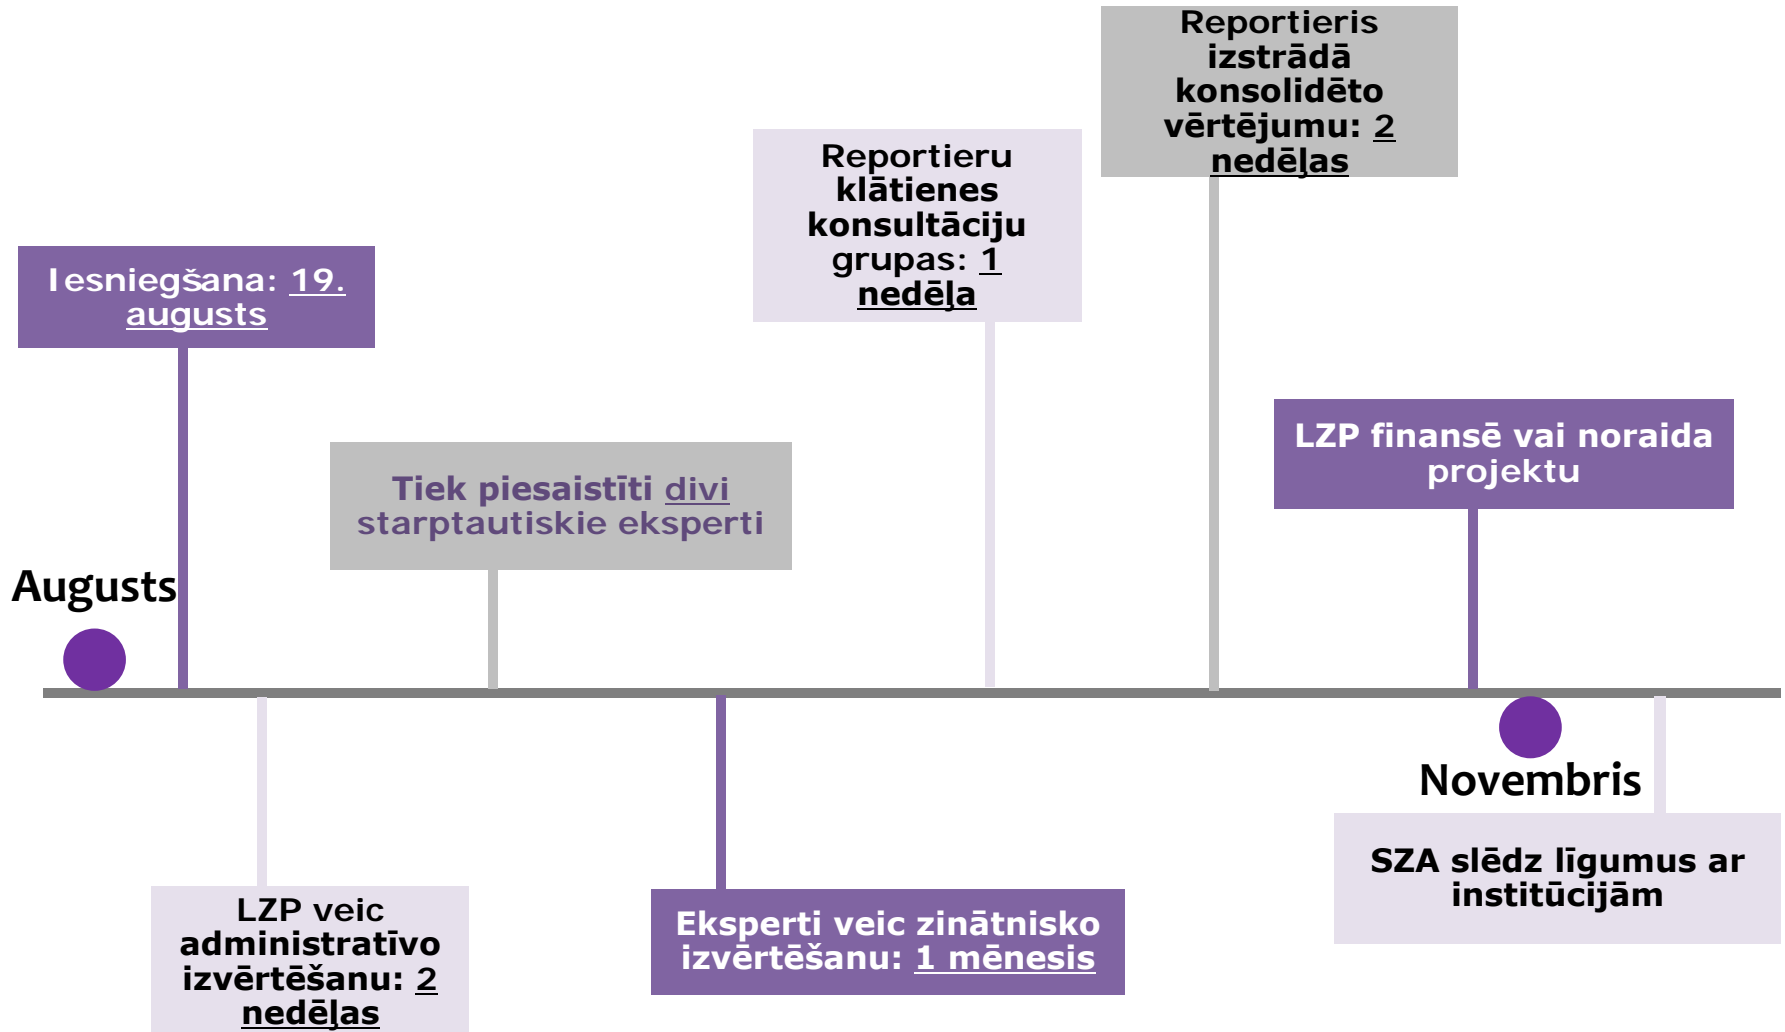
Reportieris izstrādā konsolidēto vērtējumu: 2 nedēļas

Reportieru klātienes konsultāciju grupas: 1 nedēļa

Iesniegšana: 19. augusts

Tiek piesaistīti divi starptautiskie eksperti

LZP finansē vai noraida projektu

Augusts

Novembris

LZP veic administratīvo izvērtēšanu: 2 nedēļas

Eksperti veic zinātnisko izvērtēšanu: 1 mēnesis

SZA slēdz līgumus ar institūcijām